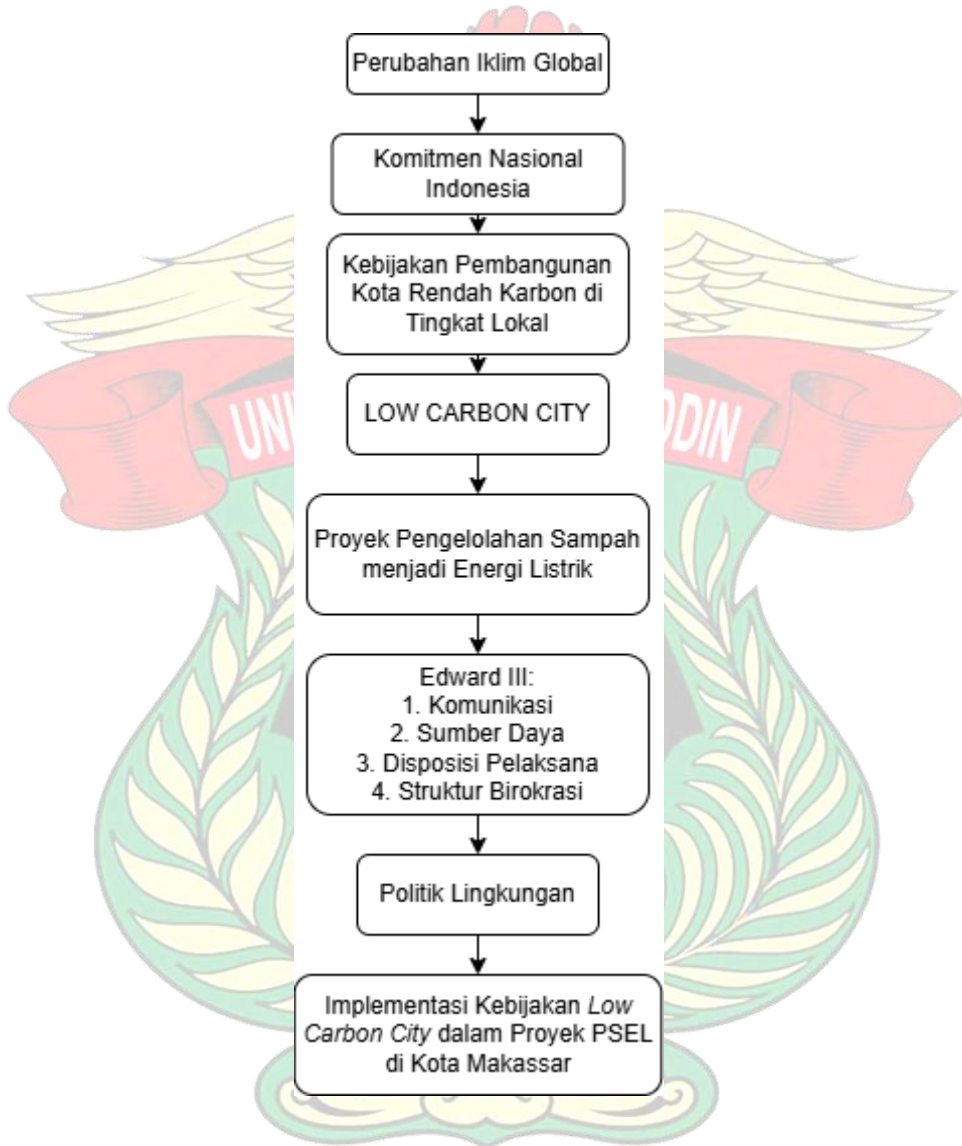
Perubahan Iklim Global

Komitmen Nasional Indonesia

Kebijakan Pembangunan Kota Rendah Karbon di Tingkat Lokal

LOW CARBON CITY

Proyek Pengelolahan Sampah menjadi Energi Listrik

Edward III:
1. Komunikasi
2. Sumber Daya
3. Disposisi Pelaksana
4. Struktur Birokrasi

Politik Lingkungan

Implementasi Kebijakan *Low Carbon City* dalam Proyek PSEL di Kota Makassar